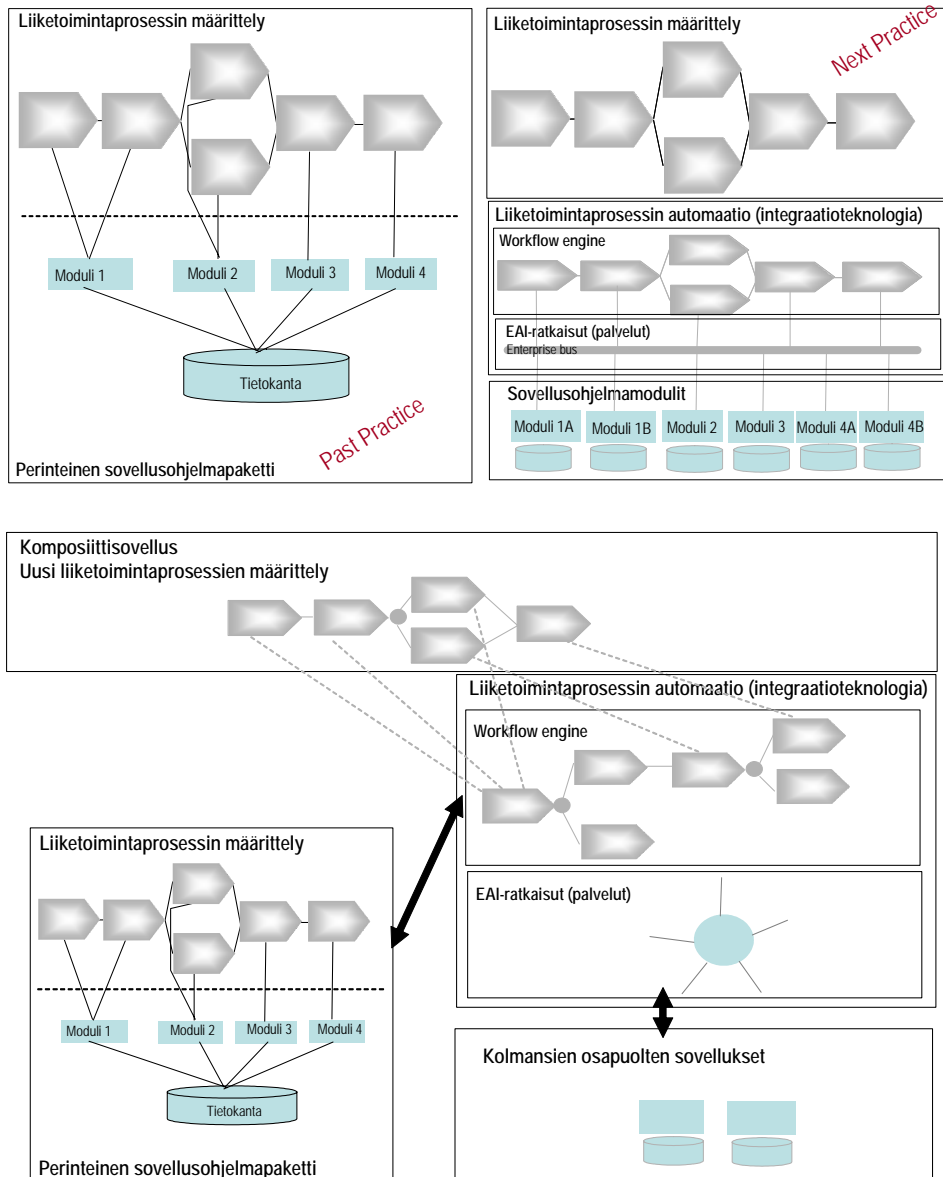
Liiketoimintaprosessin määrittely

Moduli 1
Moduli 2
Moduli 3
Moduli 4

Tietokanta

Past Practice

Perinteinen sovellusohjelmapaketti

Liiketoimintaprosessin määrittely

Next Practice

Liiketoimintaprosessin automaatio (integraatioteknologia)

Workflow engine

EAI-ratkaisut (palvelut)
Enterprise bus

Sovellusohjelmamodulit

Moduli 1A
Moduli 1B
Moduli 2
Moduli 3
Moduli 4A
Moduli 4B

Komposiittisovellus
Uusi liiketoimintaprosessien määrittely

Liiketoimintaprosessin automaatio (integraatioteknologia)

Workflow engine

EAI-ratkaisut (palvelut)

Liiketoimintaprosessin määrittely

Moduli 1
Moduli 2
Moduli 3
Moduli 4

Tietokanta

Perinteinen sovellusohjelmapaketti

Kolmansien osapuolten sovellukset